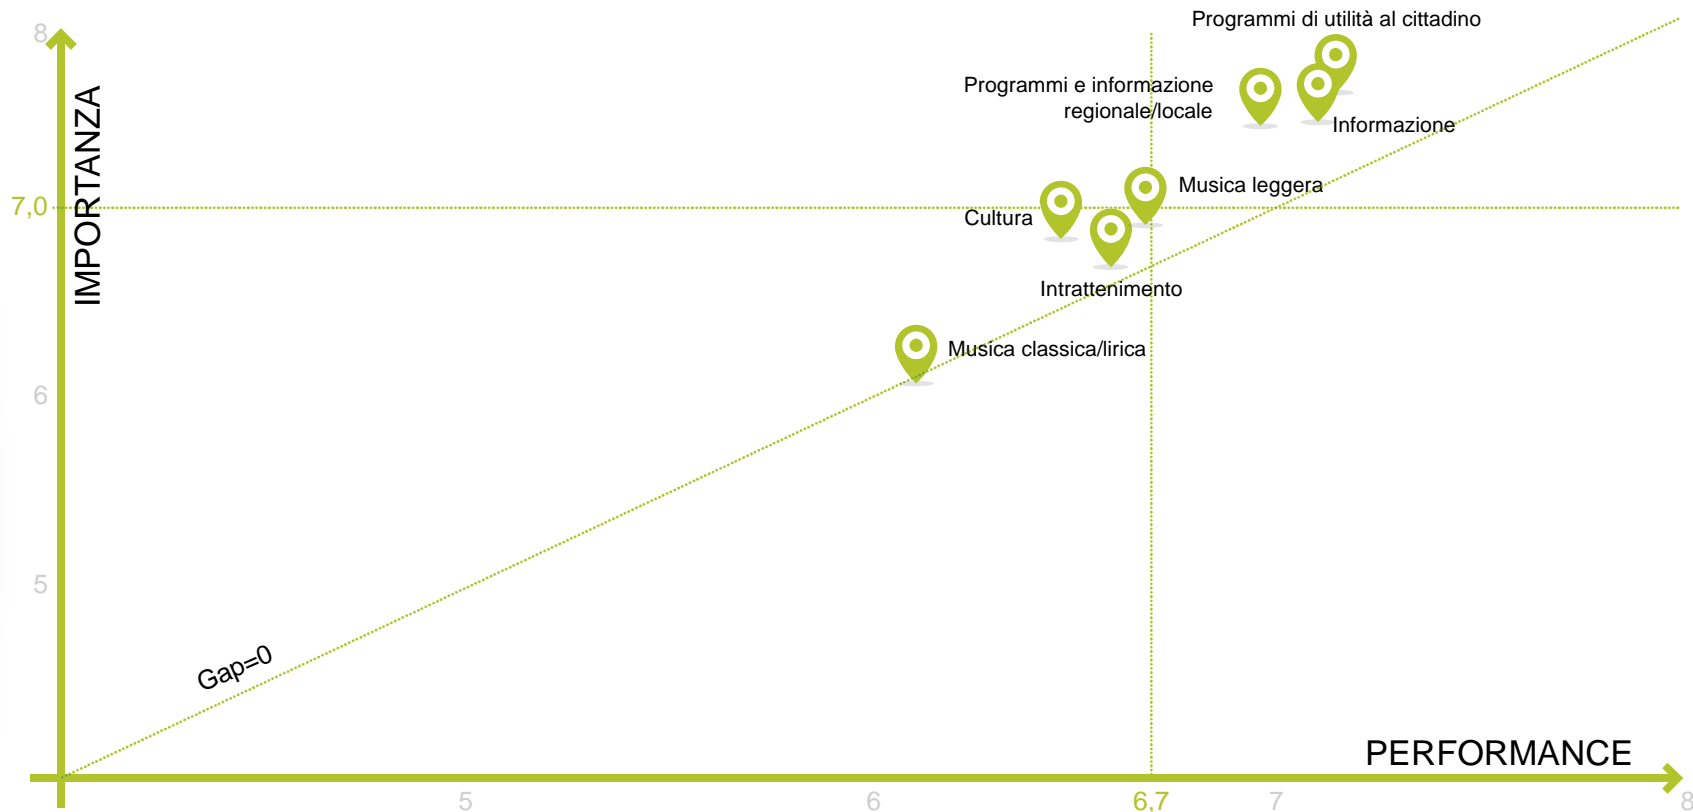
8
IMPORTANZA
7,0
6
5
Programmi di utilità al cittadino
Programmi e informazione regionale/locale
Informazione
Musica leggera
Cultura
Intrattenimento
Musica classica/lirica
Gap=0
PERFORMANCE
5
6
6,7
7
8